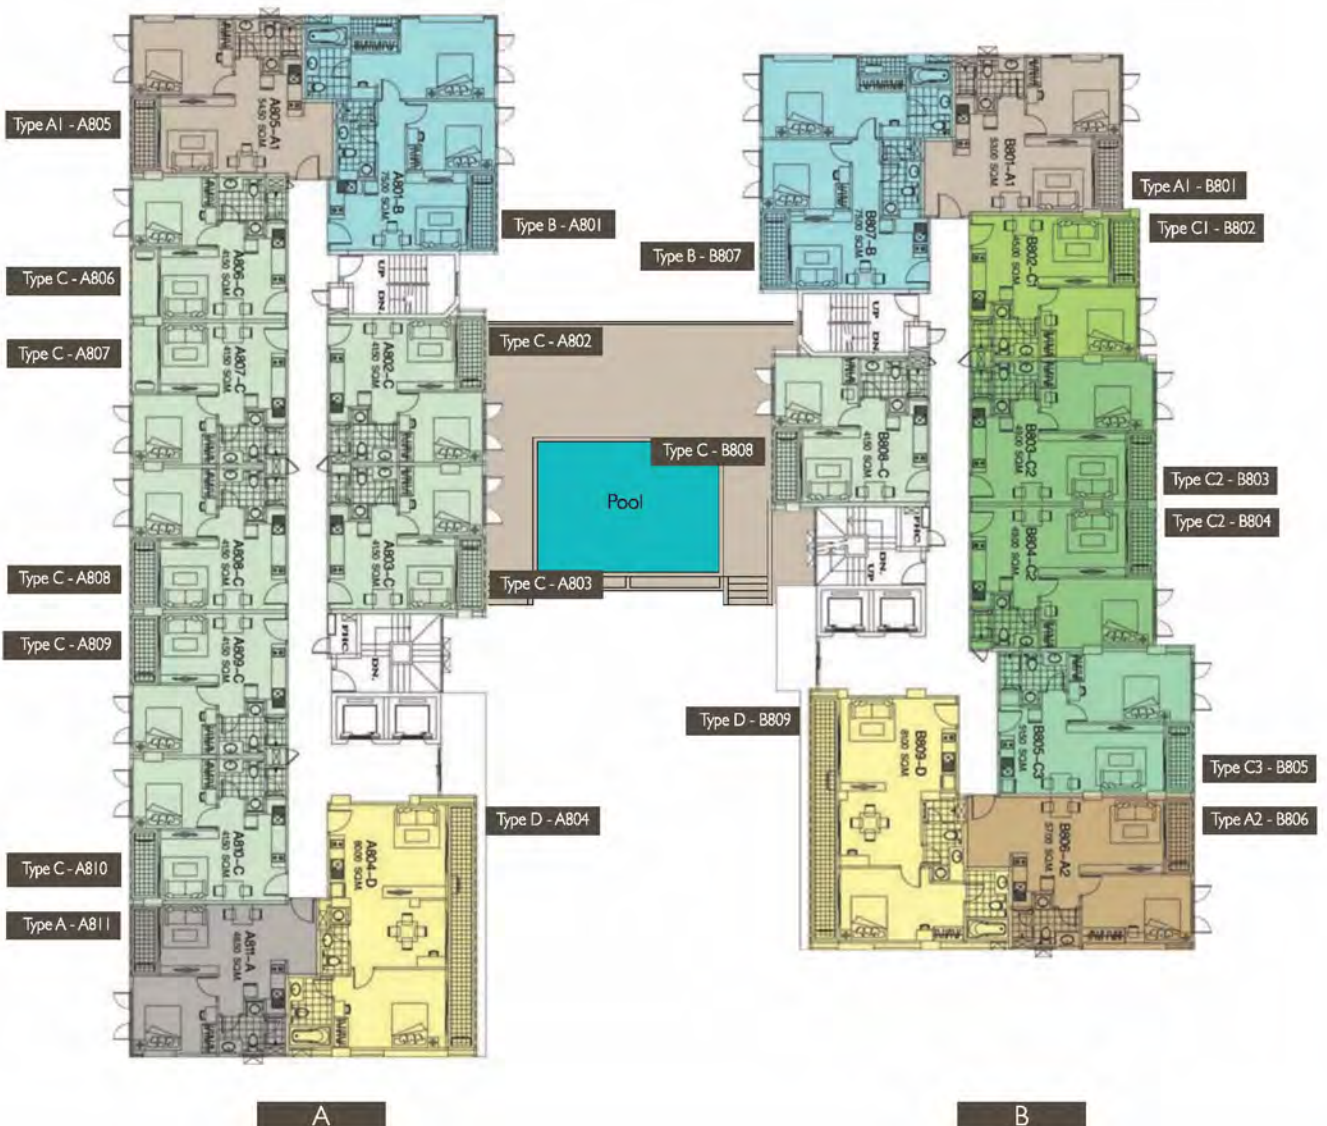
Type A1 - A805

Type B - A801

Type C - A806

Type C - A807

Type C - A802

Type C - B808

Pool

Type C - A803

Type C - A808

Type C - A809

Type D - A804

Type C - A810

Type A - A811

Type A1 - B801

Type C1 - B802

Type B - B807

Type C2 - B803

Type C2 - B804

Type D - B809

Type C3 - B805

Type A2 - B806

A805-A1
5450 SQM

A801-B
7500 SQM

A806-C
4150 SQM

A807-C
4150 SQM

A802-C
4150 SQM

A808-C
4150 SQM

A803-C
4150 SQM

A809-C
4150 SQM

A810-C
4150 SQM

A804-D
8000 SQM

A811-A
4850 SQM

B801-A1
5500 SQM

B807-B
7500 SQM

B802-C1
4500 SQM

B808-C
4150 SQM

B803-C2
4500 SQM

B804-C2
4500 SQM

B809-D
8100 SQM

B805-C3
7150 SQM

B806-A2
5700 SQM

UP
DN

A

B